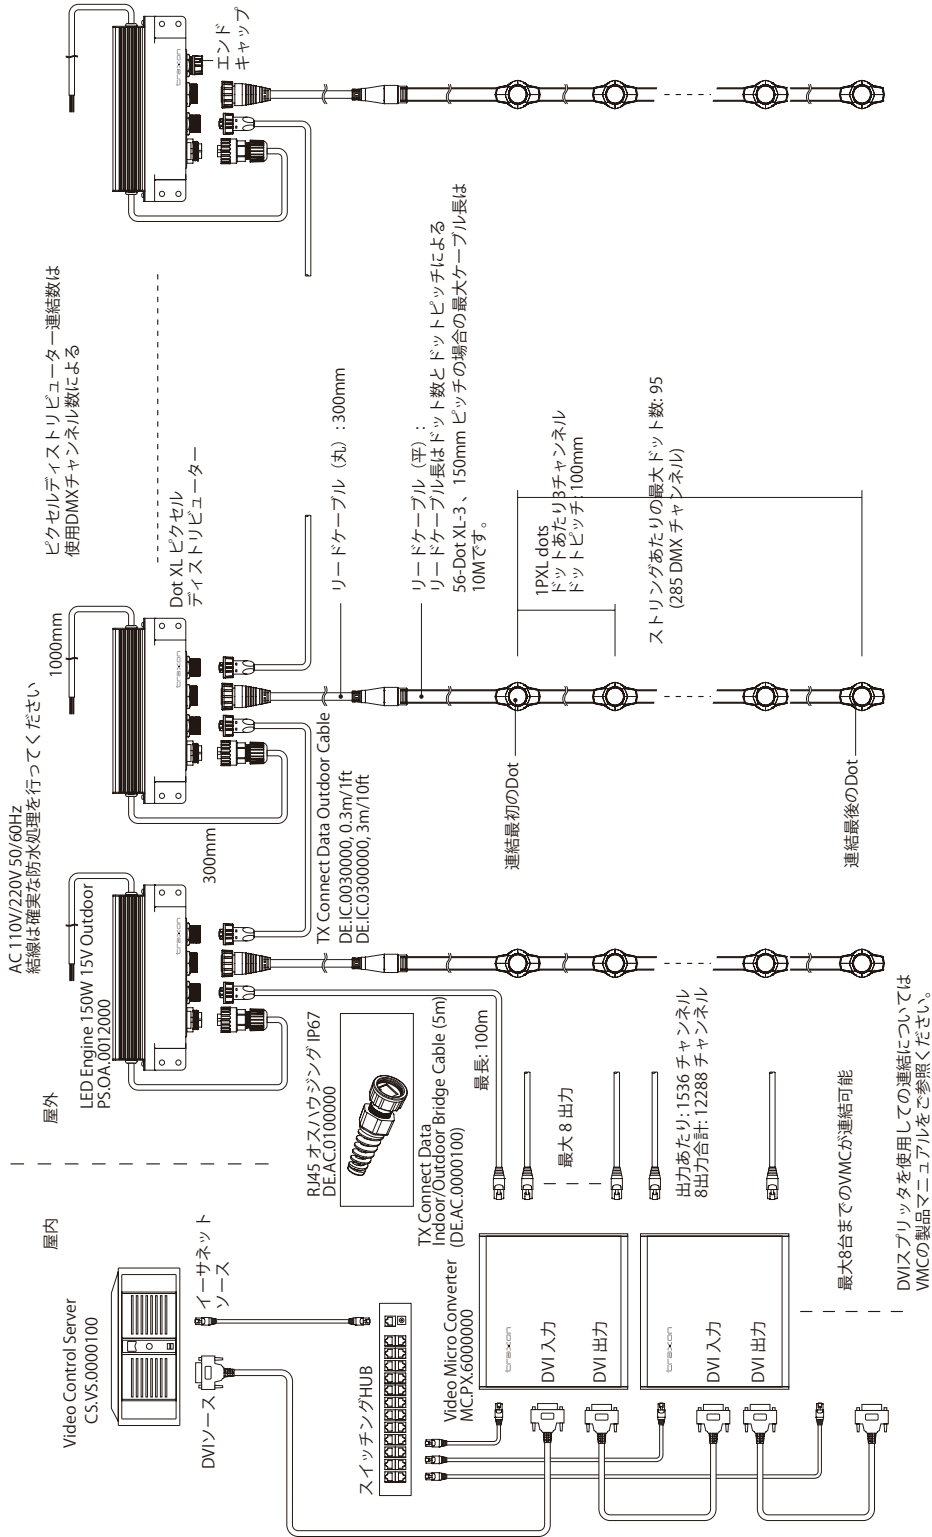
屋内

Video Control Server
CS.VS.0000100

DVIソース

イーサネット
ソース

スイッチングHUB

Video Micro Converter
MC.PX.6000000

DVI 入力
DVI 出力

DVI 入力
DVI 出力

TX Connect Data
Indoor/Outdoor Bridge Cable (5m)
(DE.AC.0000100)

RJ45 オスハウジング IP67
DE.AC.0100000

最長: 100m

最大 8 出力

出力あたり: 1536 チャンネル
8出力合計: 12288 チャンネル

最大8台までのVMCが連結可能

DVIスプリッタを使用しての連結については
VMCの製品マニュアルをご参照ください。

屋外

LED Engine 150W 15V Outdoor
PS.OA.0012000

AC110V/220V 50/60Hz
結線は確実な防水処理を行ってください

300mm

TX Connect Data Outdoor Cable
DE.IC.0030000, 0.3m/1ft
DE.IC.0300000, 3m/10ft

1000mm

Dot XL ピクセル
ディストリビューター

リードケーブル（丸）: 300mm

リードケーブル（平）:
リードケーブル長はドット数とドットピッチによる
56-Dot XL-3、150mm ピッチの場合の最大ケーブル長は
10Mです。

1PXL dots
ドットあたり3チャンネル
ドットピッチ: 100mm

ストリングあたりの最大ドット数: 95
(285 DMX チャンネル)

連結最初のDot

連結最後のDot

ピクセルディストリビューター連結数は
使用DMXチャンネル数による

エンド
キャップ